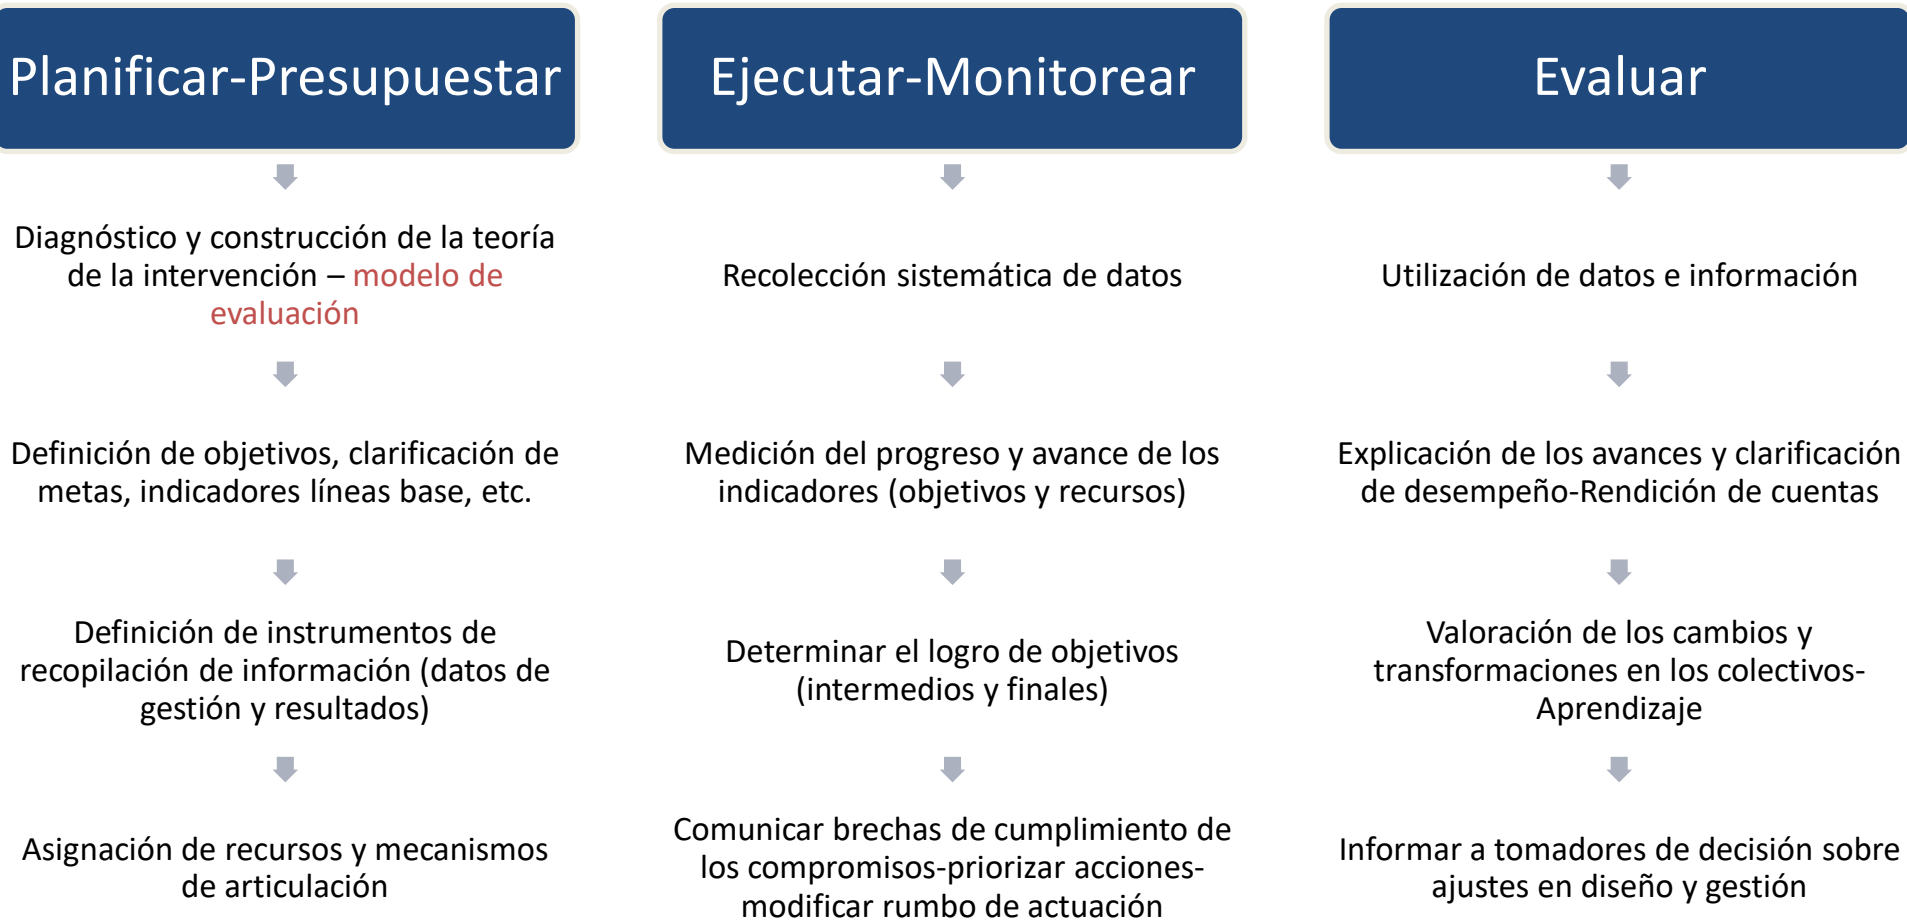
Planificar-Presupuestar

Diagnóstico y construcción de la teoría de la intervención – modelo de evaluación

Definición de objetivos, clarificación de metas, indicadores líneas base, etc.

Definición de instrumentos de recopilación de información (datos de gestión y resultados)

Asignación de recursos y mecanismos de articulación

Ejecutar-Monitorear

Recolección sistemática de datos

Medición del progreso y avance de los indicadores (objetivos y recursos)

Determinar el logro de objetivos (intermedios y finales)

Comunicar brechas de cumplimiento de los compromisos-priorizar acciones-modificar rumbo de actuación

Evaluar

Utilización de datos e información

Explicación de los avances y clarificación de desempeño-Rendición de cuentas

Valoración de los cambios y transformaciones en los colectivos-Aprendizaje

Informar a tomadores de decisión sobre ajustes en diseño y gestión